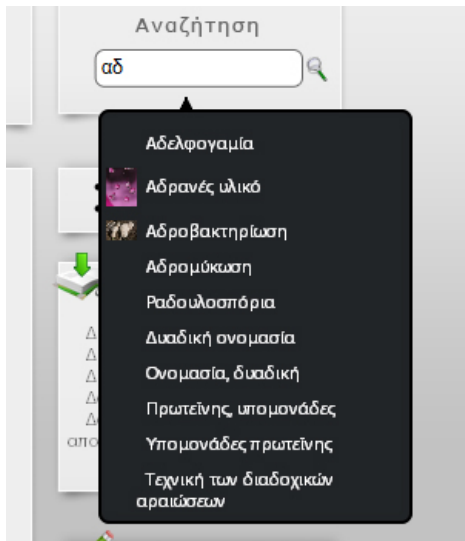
Αναζήτηση

αδ

Αδελφογαμία

Αδρανές υλικό

Αδροβακτηρίωση

Αδρομύκωση

Ραδουλοσπόρια

Δυαδική ονομασία

Ονομασία, δυαδική

Πρωτεΐνης, υπομονάδες

Υπομονάδες πρωτεΐνης

Τεχνική των διαδοχικών αραιώσεων

Δ
Δ
Δ
Δ
Δ
απο